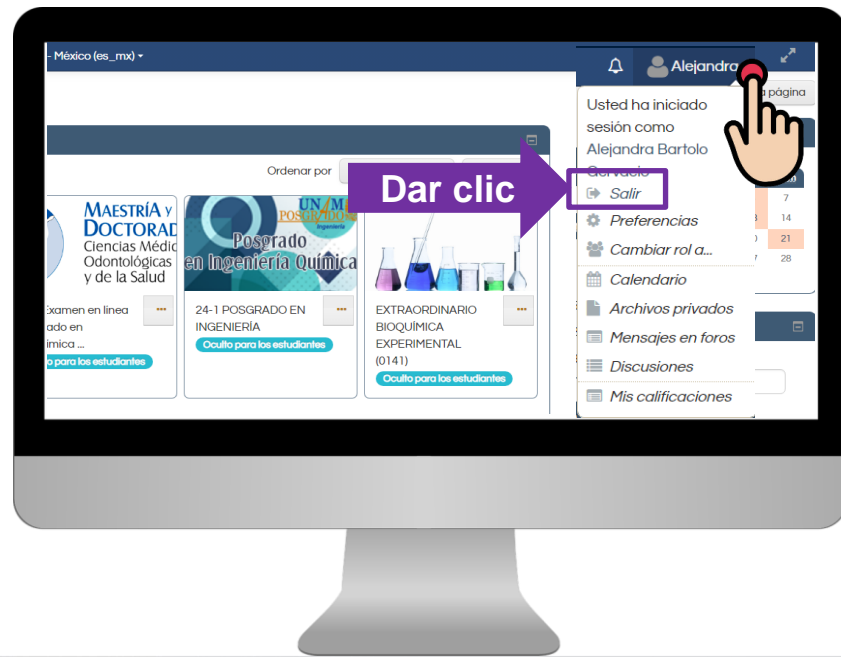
- México (es_mx) ▾

Alejandra

a página

Ordenar por

MAESTRÍA y DOCTORAD Ciencias Médic Odontológicas y de la Salud

Examen en linea ado en ímica ...

o para los estudiantes

UNAM POSGRADO Ingeniería

Posgrado en Ingeniería Química

24-1 POSGRADO EN INGENIERÍA

Oculto para los estudiantes

EXTRAORDINARIO BIOQUÍMICA EXPERIMENTAL (0141)

Oculto para los estudiantes

Usted ha iniciado sesión como Alejandra Bartolo Gervacio

Dar clic

Salir

Preferencias

Cambiar rol a...

Calendario

Archivos privados

Mensajes en foros

Discusiones

Mis calificaciones

7
14
21
28